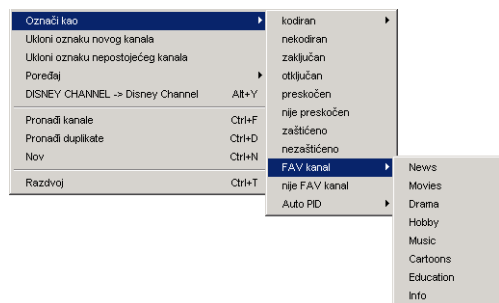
Označi kao
Ukloni oznaku novog kanala
Ukloni oznaku nepostojećeg kanala
Poređaj
DISNEY CHANNEL -> Disney Channel Alt+Y
Pronađi kanale Ctrl+F
Pronađi duplikate Ctrl+D
Nov Ctrl+N
Razdvoj Ctrl+T

kodiran
nekodiran
zaključan
otključan
preskočen
nije preskočen
zaštićeno
nezaštićeno
FAV kanal
nije FAV kanal
Auto PID

News
Movies
Drama
Hobby
Music
Cartoons
Education
Info